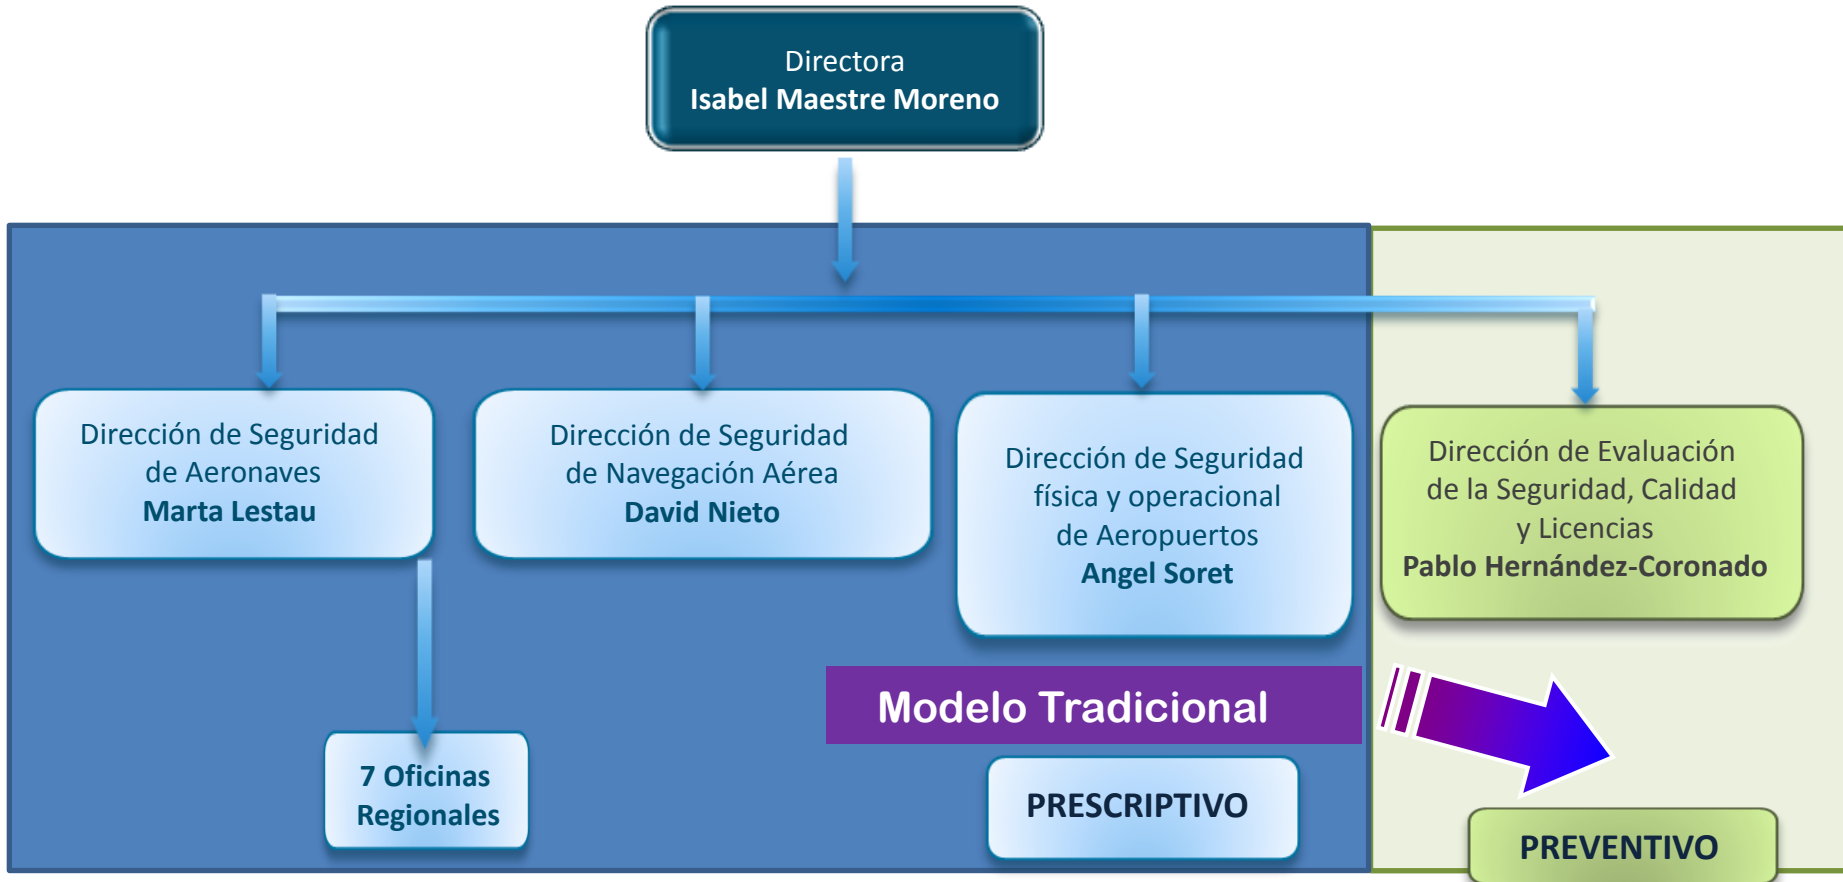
Directora
Isabel Maestre Moreno

Dirección de Seguridad de Aeronaves
Marta Lestau

Dirección de Seguridad de Navegación Aérea
David Nieto

Dirección de Seguridad física y operacional de Aeropuertos
Angel Soret

Dirección de Evaluación de la Seguridad, Calidad y Licencias
Pablo Hernández-Coronado

7 Oficinas Regionales

Modelo Tradicional

PRESCRIPTIVO

PREVENTIVO